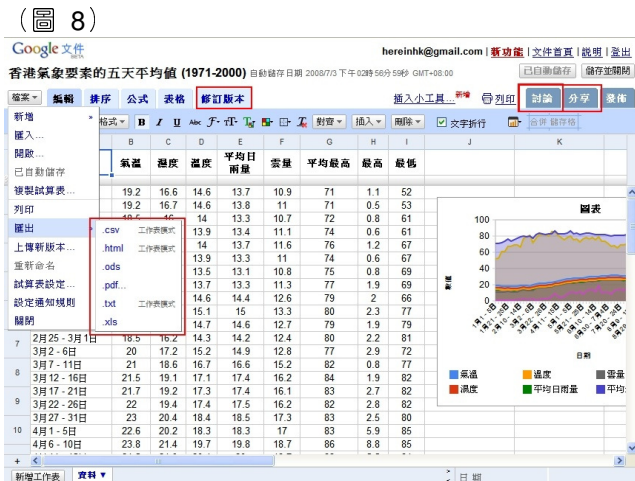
（圖 8）

Google 文件

hereinhk@gmail.com | 新功能 | 文件首頁 | 說明 | 登出

香港氣象要素的五天平均值 (1971-2000) 自動儲存日期 2008/7/3 下午02時59分59秒 GMT+08:00

已自動儲存 | 儲存並關閉

檔案 | 編輯 | 排序 | 公式 | 表格 | 修訂版本

插入小工具... 新增 | 列印 | 討論 | 分享 | 發佈

格式 | B | I | U | 對齊 | 插入 | 刪除 | 文字折行 | 合併儲存格

新增
匯入...
開啟...
已自動儲存
複製試算表...
列印
匯出
上傳新版本...
重新命名
試算表設定...
設定通知規則
關閉

.csv 工作表模式
.html 工作表模式
.ods
.pdf...
.txt 工作表模式
.xls

| | B | C | D | E | F | G | H | I | J | K |
|---|---|---|---|---|---|---|---|---|---|---|
| | 氣溫 | 濕度 | 溫度 | 平均日雨量 | 雲量 | 平均最高 | 最高 | 最低 | | |
| | 19.2 | 16.6 | 14.6 | 13.7 | 10.9 | 71 | 1.1 | 52 | | |
| | 19.2 | 16.7 | 14.6 | 13.8 | 11 | 71 | 0.5 | 53 | | |
| | 18.5 | 16 | 14 | 13.3 | 10.7 | 72 | 0.8 | 61 | | |
| | 19.2 | 16.6 | 13.9 | 13.4 | 11.1 | 74 | 0.6 | 61 | | |
| | | | 14 | 13.7 | 11.6 | 76 | 1.2 | 67 | | |
| | | | 13.9 | 13.3 | 11 | 74 | 0.6 | 67 | | |
| | | | 13.5 | 13.1 | 10.8 | 75 | 0.8 | 69 | | |
| | | | 13.7 | 13.3 | 11.3 | 77 | 1.9 | 69 | | |
| | | | 14.6 | 14.4 | 12.6 | 79 | 2 | 66 | | |
| | | | 15.1 | 15 | 13.3 | 80 | 2.3 | 77 | | |
| | | | 14.7 | 14.6 | 12.7 | 79 | 1.9 | 79 | | |
| 7 | 2月25 - 3月1日 | 18.5 | 16.2 | 14.3 | 14.2 | 80 | 2.2 | 81 | | |
| | 3月2 - 6日 | 20 | 17.2 | 15.2 | 14.9 | 12.8 | 77 | 2.9 | 72 |
| 8 | 3月7 - 11日 | 21 | 18.6 | 16.7 | 16.6 | 15.2 | 82 | 0.8 | 77 |
| | 3月12 - 16日 | 21.5 | 19.1 | 17.1 | 17.4 | 16.2 | 84 | 1.9 | 82 |
| 9 | 3月17 - 21日 | 21.7 | 19.2 | 17.3 | 17.4 | 16.1 | 83 | 2.7 | 82 |
| | 3月22 - 26日 | 22 | 19.4 | 17.4 | 17.5 | 16.2 | 82 | 2.8 | 82 |
| | 3月27 - 31日 | 23 | 20.4 | 18.4 | 18.5 | 17.3 | 83 | 2.5 | 80 |
| 10 | 4月1 - 5日 | 22.6 | 20.2 | 18.3 | 18.3 | 17 | 83 | 5.9 | 85 |
| | 4月6 - 10日 | 23.8 | 21.4 | 19.7 | 19.8 | 18.7 | 86 | 8.8 | 85 |

圖表
100
80
60
40
20
0
日期
氣溫 | 溫度 | 雲量 | 濕度 | 平均日雨量 | 平均

新增工作表 | 資料 ▼